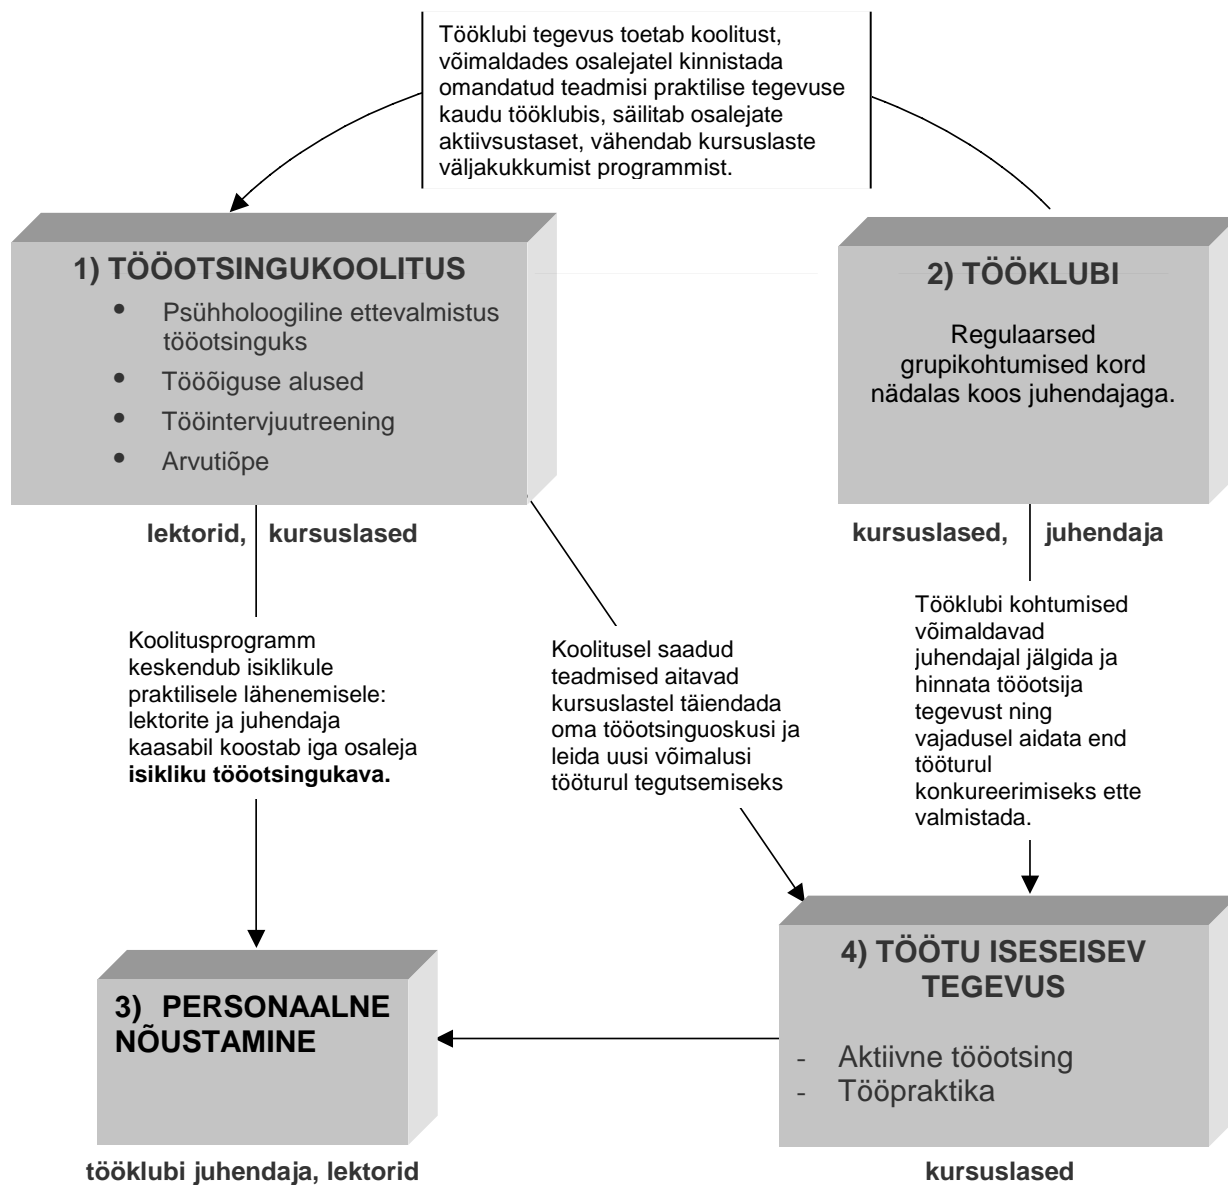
Tööklubi tegevus toetab koolitust, võimaldades osalejatel kinnistada omandatud teadmisi praktilise tegevuse kaudu tööklubis, säilitab osalejate aktiivsustaset, vähendab kursuslaste väljakukkumist programmist.

1) TÖÖOTSINGUKOOLITUS
• Psühholoogiline ettevalmistus tööotsinguks
• Tööõiguse alused
• Tööintervjuutreening
• Arvutiõpe

lektorid, kursuslased

2) TÖÖKLUBI
Regulaarsed grupikohtumised kord nädalas koos juhendajaga.

kursuslased, juhendaja

Koolitusprogramm keskendub isiklikule praktilisele lähenemisele: lektorite ja juhendaja kaasabil koostab iga osaleja **isikliku tööotsingukava.**

Koolitusel saadud teadmised aitavad kursuslastel täiendada oma tööotsinguoskusi ja leida uusi võimalusi tööturul tegutsemiseks

Tööklubi kohtumised võimaldavad juhendajal jälgida ja hinnata tööotsija tegevust ning vajadusel aidata end tööturul konkureerimiseks ette valmistada.

3) PERSONAALNE NÕUSTAMINE

tööklubi juhendaja, lektorid

4) TÖÖTU ISESEISEV TEGEVUS
- Aktiivne tööotsing
- Tööpraktika

kursuslased